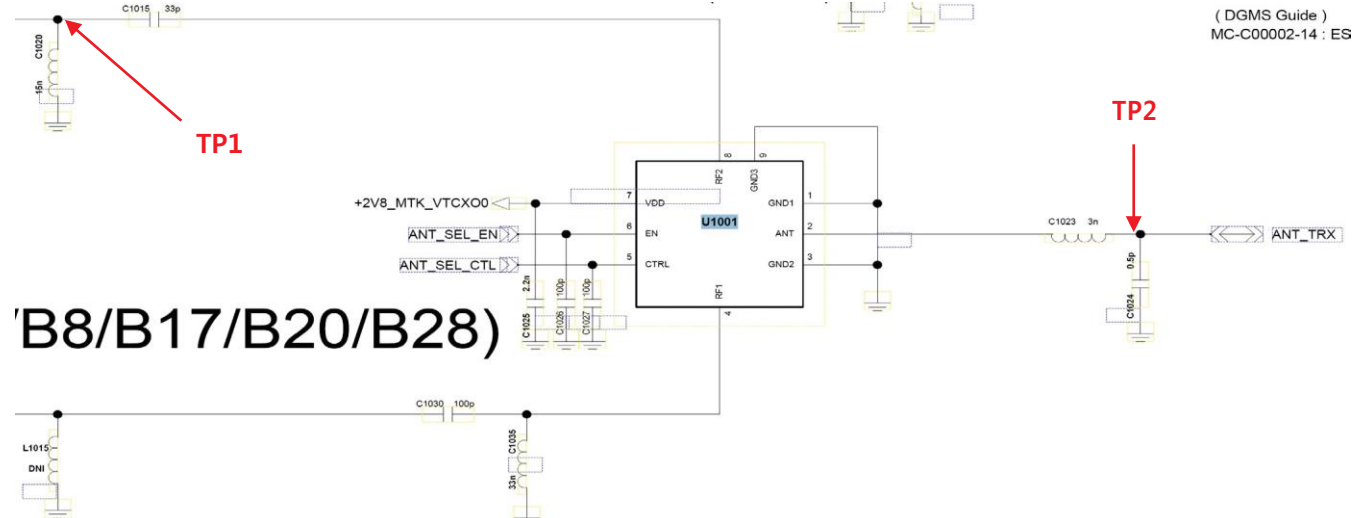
( DGMS Guide )
MC-C00002-14 : ES

C1015 33p

C1020
15n

TP1

TP2

8 RF2
9 GND3

+2V8_MTK_VTCXO0
7 VDD
U1001
1 GND1
ANT_SEL_EN
6 EN
2 ANT
C1023 3n
ANT_TRX
ANT_SEL_CTL
5 CTRL
3 GND2
0.5p
C1024

2.2n
100p
100p
C1025
C1026
C1027
RF1
4

/B8/B17/B20/B28)

C1030 100p

L1015
DNI

C1035
33n